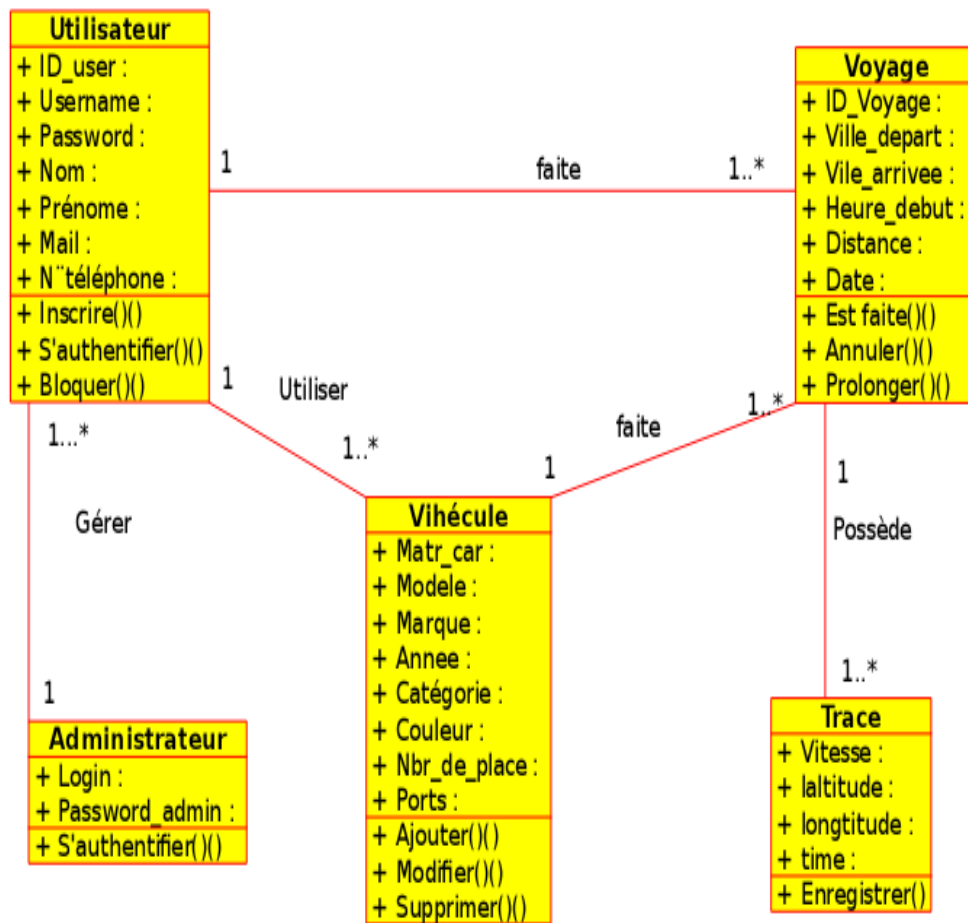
Utilisateur
+ ID_user :
+ Username :
+ Password :
+ Nom :
+ Prénome :
+ Mail :
+ N¨téléphone :
+ Inscrire()()
+ S'authentifier()()
+ Bloquer()()

1
faite
1..*

Voyage
+ ID_Voyage :
+ Ville_depart :
+ Vile_arrivee :
+ Heure_debut :
+ Distance :
+ Date :
+ Est faite()()
+ Annuler()()
+ Prolonger()()

1
Utiliser
1..*

faite
1..*
1

1...*
Gérer
1

1
Possède
1..*

Vihécule
+ Matr_car :
+ Modele :
+ Marque :
+ Annee :
+ Catégorie :
+ Couleur :
+ Nbr_de_place :
+ Ports :
+ Ajouter()()
+ Modifier()()
+ Supprimer()()

Administrateur
+ Login :
+ Password_admin :
+ S'authentifier()()

Trace
+ Vitesse :
+ laltitude :
+ longtitude :
+ time :
+ Enregistrer()